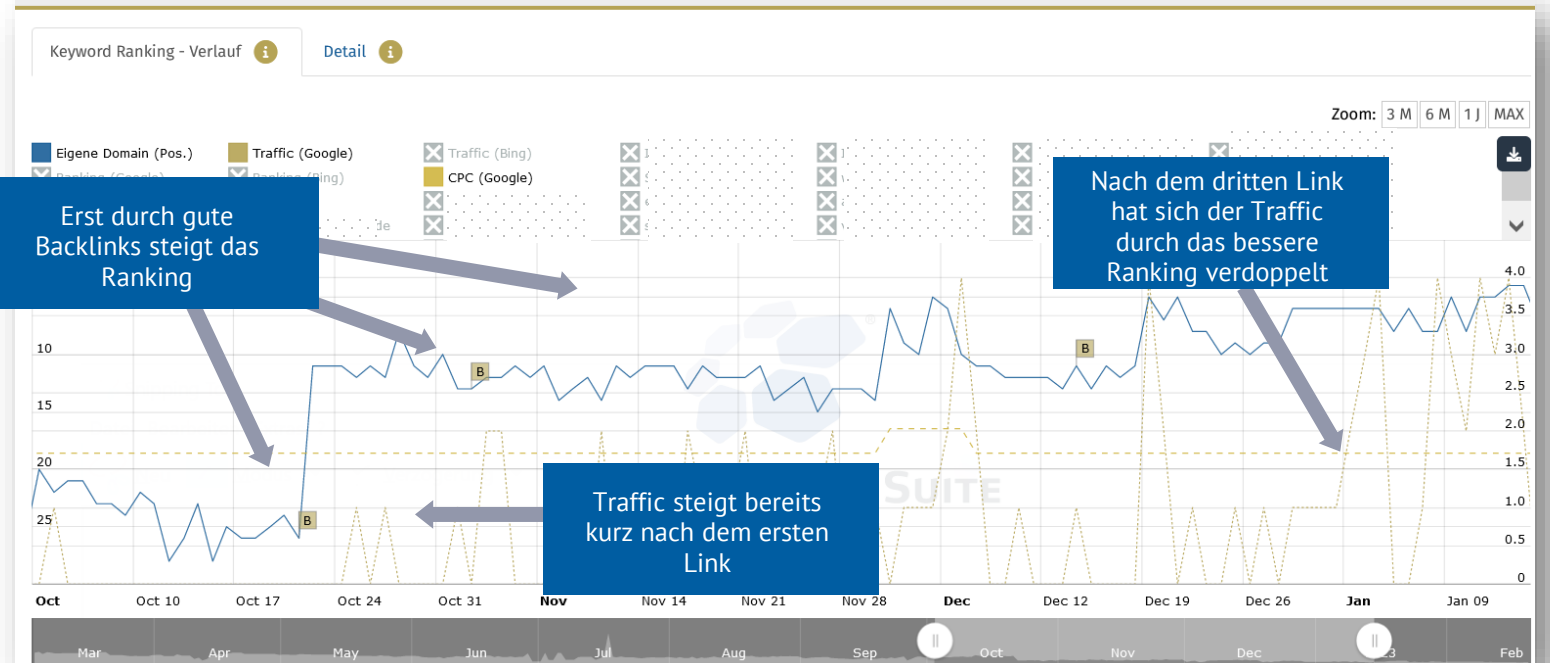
Keyword Ranking - Verlauf
Detail

Zoom: 3 M 6 M 1 J MAX

Eigene Domain (Pos.)
Traffic (Google)
Traffic (Bing)
Ranking (Google)
Ranking (Bing)
CPC (Google)

Erst durch gute Backlinks steigt das Ranking

Nach dem dritten Link hat sich der Traffic durch das bessere Ranking verdoppelt

Traffic steigt bereits kurz nach dem ersten Link

10
15
20
25

4.0
3.5
3.0
2.5
2.0
1.5
1.0
0.5
0

B
B
B

Oct
Oct 10
Oct 17
Oct 24
Oct 31
Nov
Nov 14
Nov 21
Nov 28
Dec
Dec 12
Dec 19
Dec 26
Jan
Jan 09

Mar
Apr
May
Jun
Jul
Aug
Sep
Oct
Nov
Dec
Feb